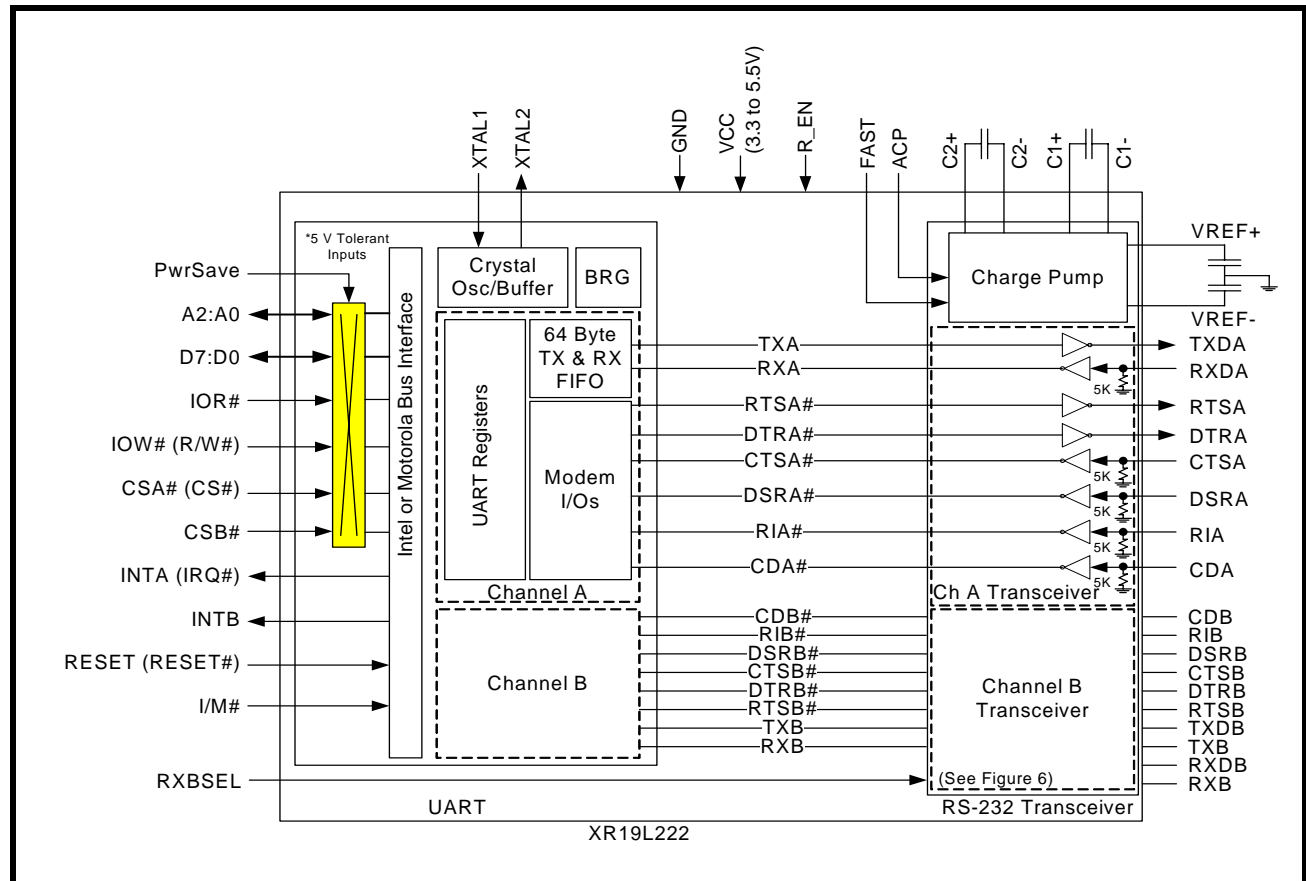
XTAL1
XTAL2
GND
VCC
(3.3 to 5.5V)
R_EN
FAST
ACP
C2+
C2-
C1+
C1-

*5 V Tolerant Inputs
Crystal Osc/Buffer
BRG
Charge Pump
VREF+
VREF-

PwrSave
A2:A0
D7:D0
IOR#
IOW# (R/W#)
CSA# (CS#)
CSB#
INTA (IRQ#)
INTB
RESET (RESET#)
I/M#
RXBSEL

Intel or Motorola Bus Interface
UART Registers
64 Byte TX & RX FIFO
Modem I/Os
Channel A
Channel B

TXA
RXA
RTSA#
DTRA#
CTSA#
DSRA#
RIA#
CDA#

5K
5K
5K
5K
5K

TXDA
RXDA
RTSA
DTRA
CTSA
DSRA
RIA
CDA

Ch A Transceiver

CDB#
RIB#
DSRB#
CTSB#
DTRB#
RTSB#
TXB
RXB

Channel B Transceiver
(See Figure 6)

CDB
RIB
DSRB
CTSB
DTRB
RTSB
TXDB
TXB
RXDB
RXB

UART
RS-232 Transceiver
XR19L222